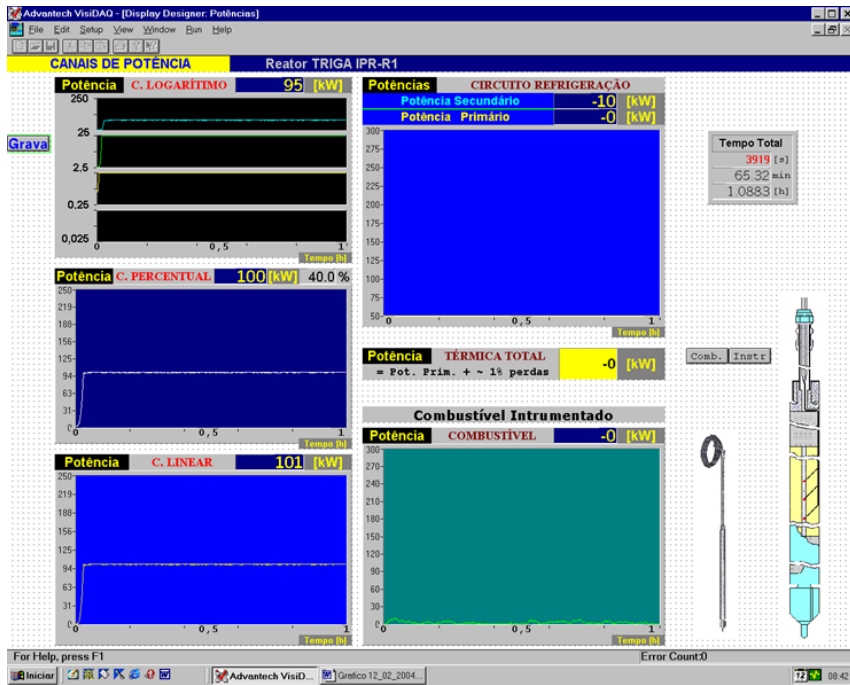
Advantech VisiDAQ - [Display Designer: Potências]
File Edit Setup View Window Run Help

CANAIS DE POTÊNCIA
Reator TRIGA IPR-R1

Potência C. LOGARÍTIMO 95 [kW]
250
25
2.5
0.25
0,025
0 0,5 1
Tempo [h]

Grava

Potências CIRCUITO REFRIGERAÇÃO
Potência Secundário -10 [kW]
Potência Primário -0 [kW]
300
275
250
225
200
175
150
125
100
75
50
0 0,5 1
Tempo [h]

Tempo Total
3919 [s]
65.32 min
1.0883 [h]

Potência C. PERCENTUAL 100 [kW] 40.0 %
250
219
188
156
125
94
63
31
0
0 0,5 1
Tempo [h]

Potência TÉRMICA TOTAL -0 [kW]
= Pot. Prim. + ~ 1% perdas

Comb. Instr

Combustível Intrumentado
Potência COMBUSTÍVEL -0 [kW]
300
270
240
210
180
150
120
90
60
30
0
0 0,5 1
Tempo [h]

Potência C. LINEAR 101 [kW]
250
219
188
156
125
94
63
31
0
0 0,5 1
Tempo [h]

For Help, press F1
Error Count:0
Iniciar
Advantech VisiD...
Grafico 12_02_2004...
08:42